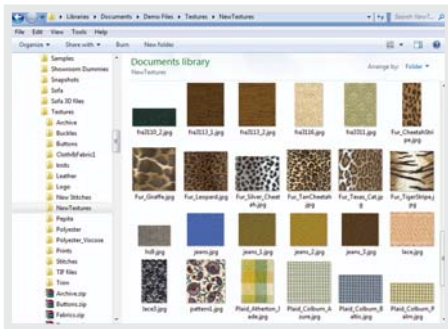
Libraries ▸ Documents ▸ Demo Files ▸ Textures ▸ NewTextures

Search NewT...

File Edit View Tools Help

Organize ▾ Share with ▾ Burn New folder

Samples
Showroom Dummies
Snapshots
Sofa
Sofa 3D files
Textures
Archive
Buckles
Buttons
ClothBFabric1
knits
Leather
Logo
New Stitches
NewTextures
Pepita
Polyester
Polyester_Viscose
Pronts
Stitches
TIF Files
Trim
Archive.zip
Buttons.zip
Fabrics.zip

Documents library
NewTextures

Arrange by: Folder ▾

fra3110_2.jpg
fra3113_1.jpg
fra3113_2.jpg
fra3116.jpg
fra3311.jpg
Fur_CheetahSkin.jpg
Fur_Giraffe.jpg
Fur_Leopard.jpg
Fur_Silver_Cheetah.jpg
Fur_TanCheetah.jpg
Fur_Texas_Cat.jpg
Fur_TigerStripe.jpg
hs8.jpg
jeans.jpg
jeans_1.jpg
jeans_2.jpg
jeans_3.jpg
lace.jpg
lace3.jpg
pattern1.jpg
Plaid_Atherton_Fade.jpg
Plaid_Colburn_Azure.jpg
Plaid_Colburn_Ballet.jpg
Plaid_Colburn_Palm.jpg